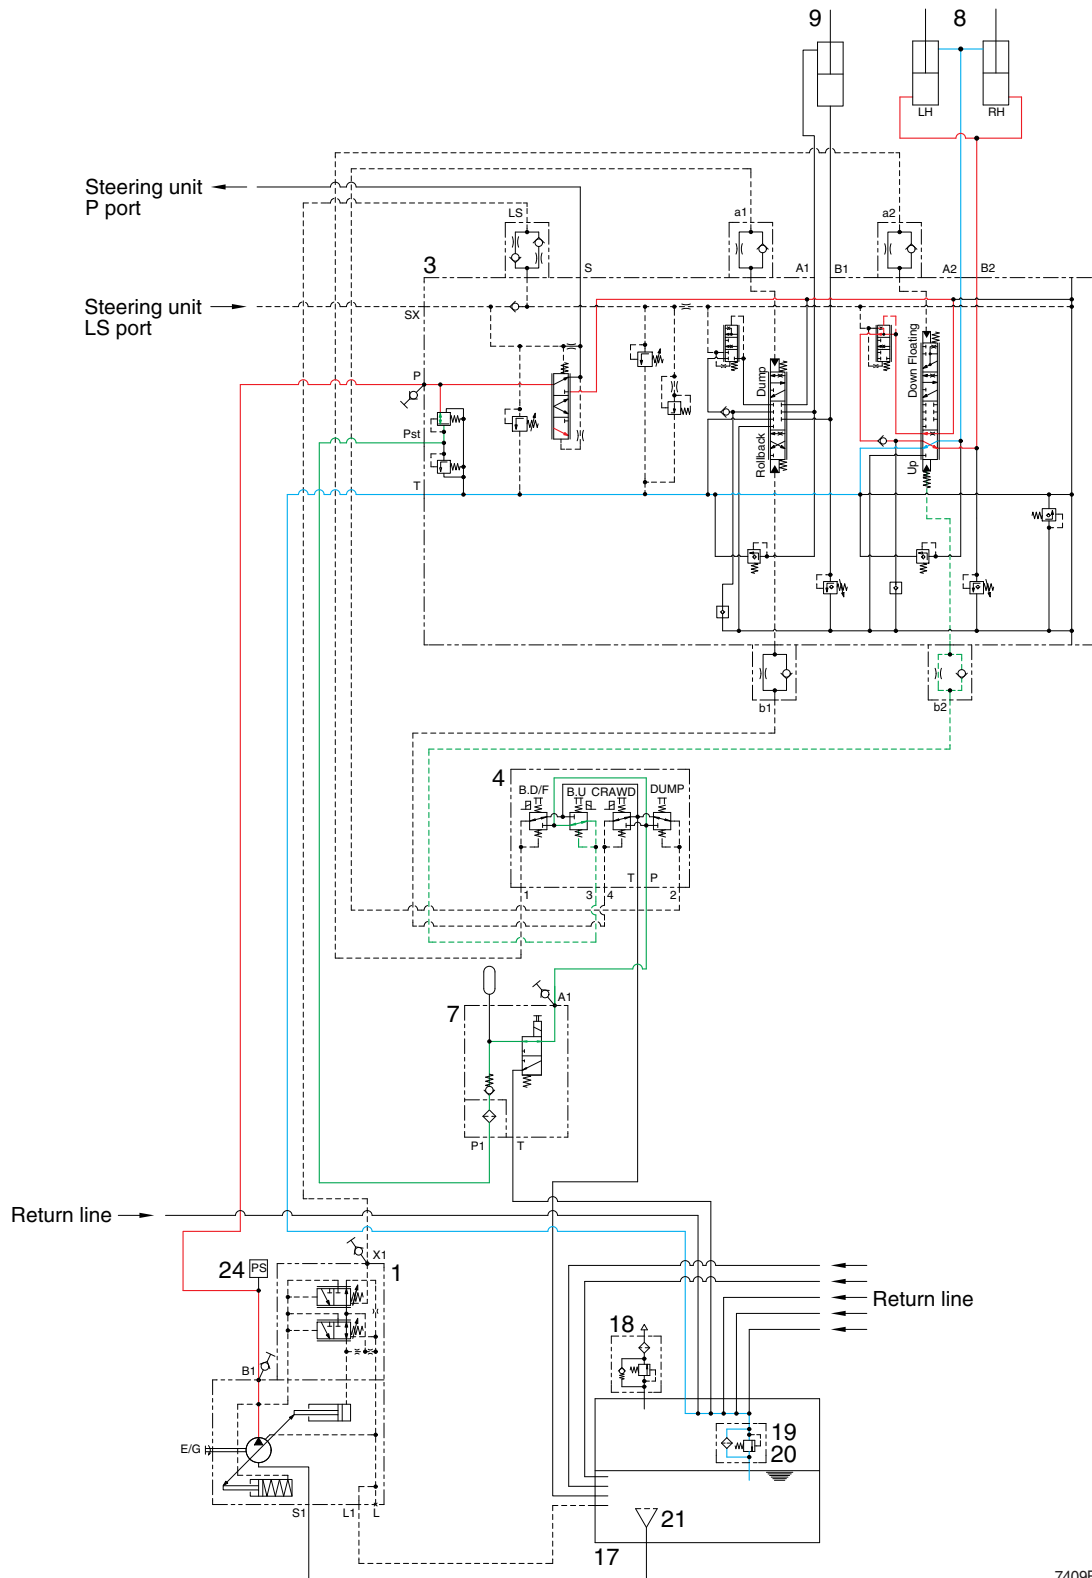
9
8
LH
RH
Steering unit
P port
LS
a1
a2
3
S
A1
B1
A2
B2
Steering unit
LS port
SX
P
Dump
Down Floating
Pst
Rollback
Up
T
b1
b2
4
B.D/F
B.U CRAWD
DUMP
P
T
P
T
P
T
P
T
T
P
1
3
4
2
7
A1
P1
T
Return line
X1
24
PS
1
Return line
18
B1
E/G
19
20
S1
L1
L
21
17
Z409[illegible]